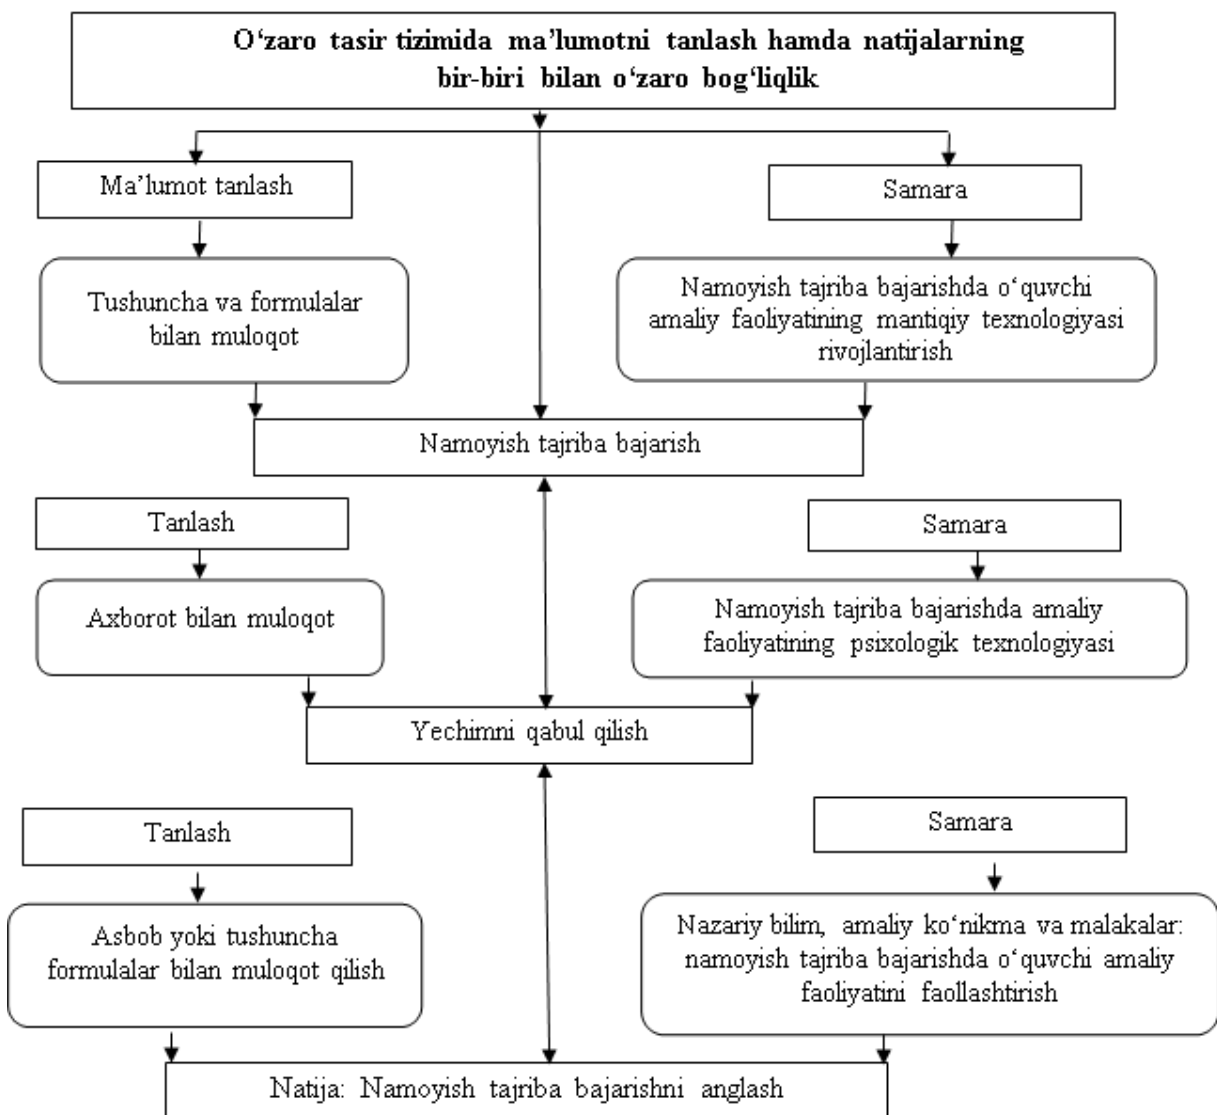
O‘zaro tasir tizimida ma’lumotni tanlash hamda natijalarning bir-biri bilan o‘zaro bog‘liqlik

Ma’lumot tanlash

Tushuncha va formulalar bilan muloqot

Samara

Namoyish tajriba bajarishda o‘quvchi amaliy faoliyatining mantiqiy texnologiyasi rivojlantirish

Namoyish tajriba bajarish

Tanlash

Axborot bilan muloqot

Samara

Namoyish tajriba bajarishda amaliy faoliyatining psixologik texnologiyasi

Yechimni qabul qilish

Tanlash

Asbob yoki tushuncha formulalar bilan muloqot qilish

Samara

Nazariy bilim, amaliy ko‘nikma va malakalar: namoyish tajriba bajarishda o‘quvchi amaliy faoliyatini faollashtirish

Natija: Namoyish tajriba bajarishni anglash